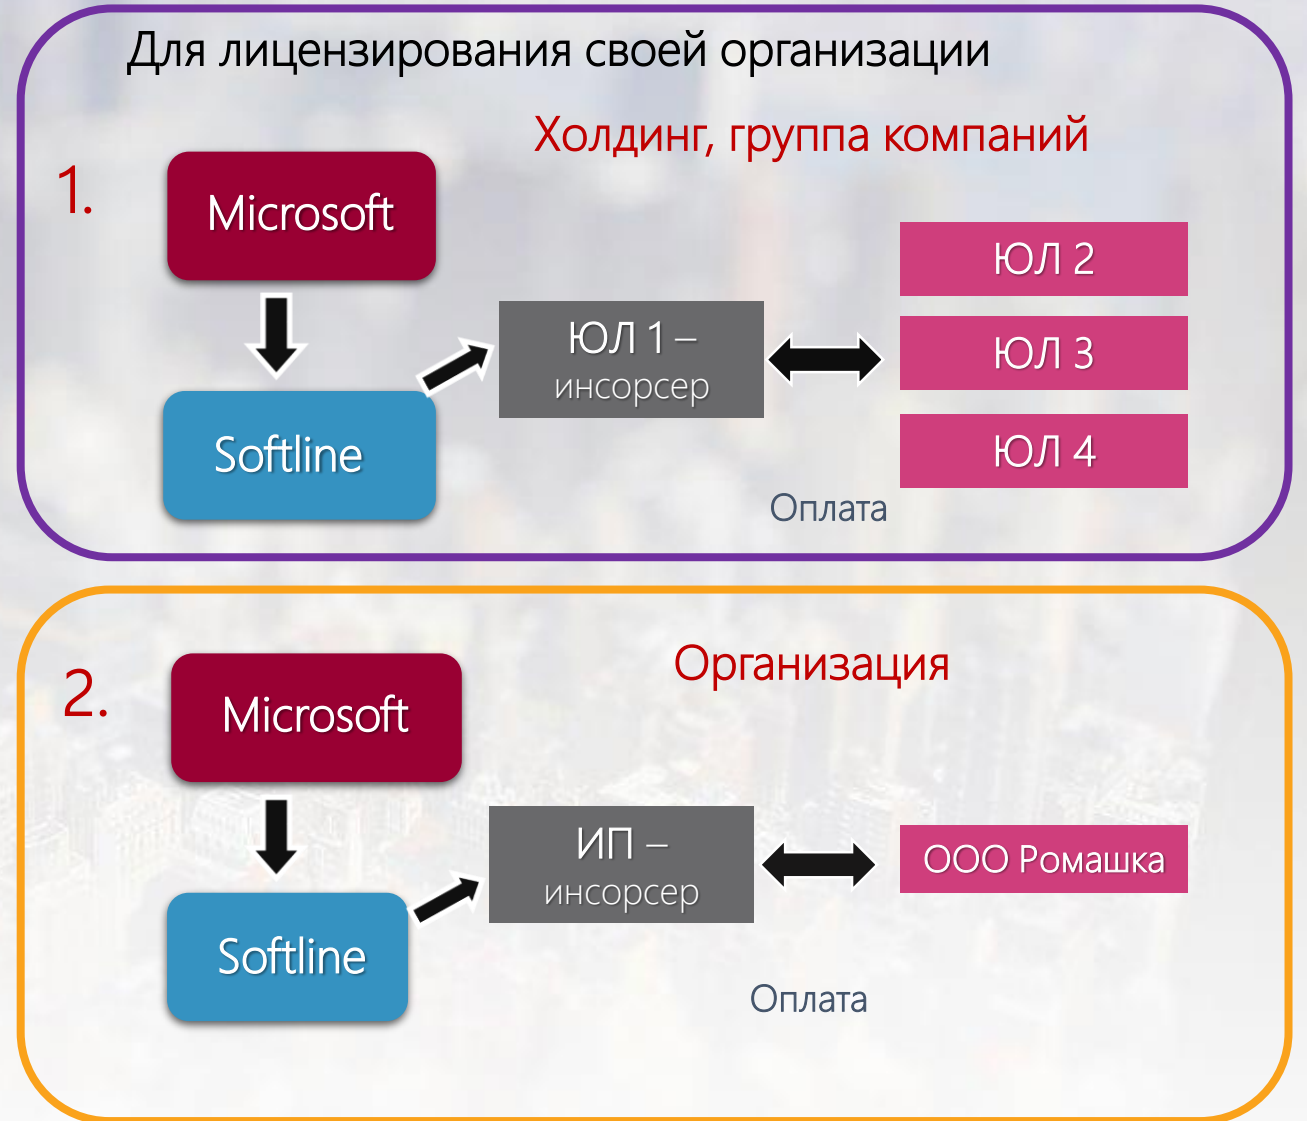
Для лицензирования своей организации

Холдинг, группа компаний

1.

Microsoft

Softline

ЮЛ 1 – инсорсер

ЮЛ 2

ЮЛ 3

ЮЛ 4

Оплата

2.

Организация

Microsoft

Softline

ИП – инсорсер

ООО Ромашка

Оплата